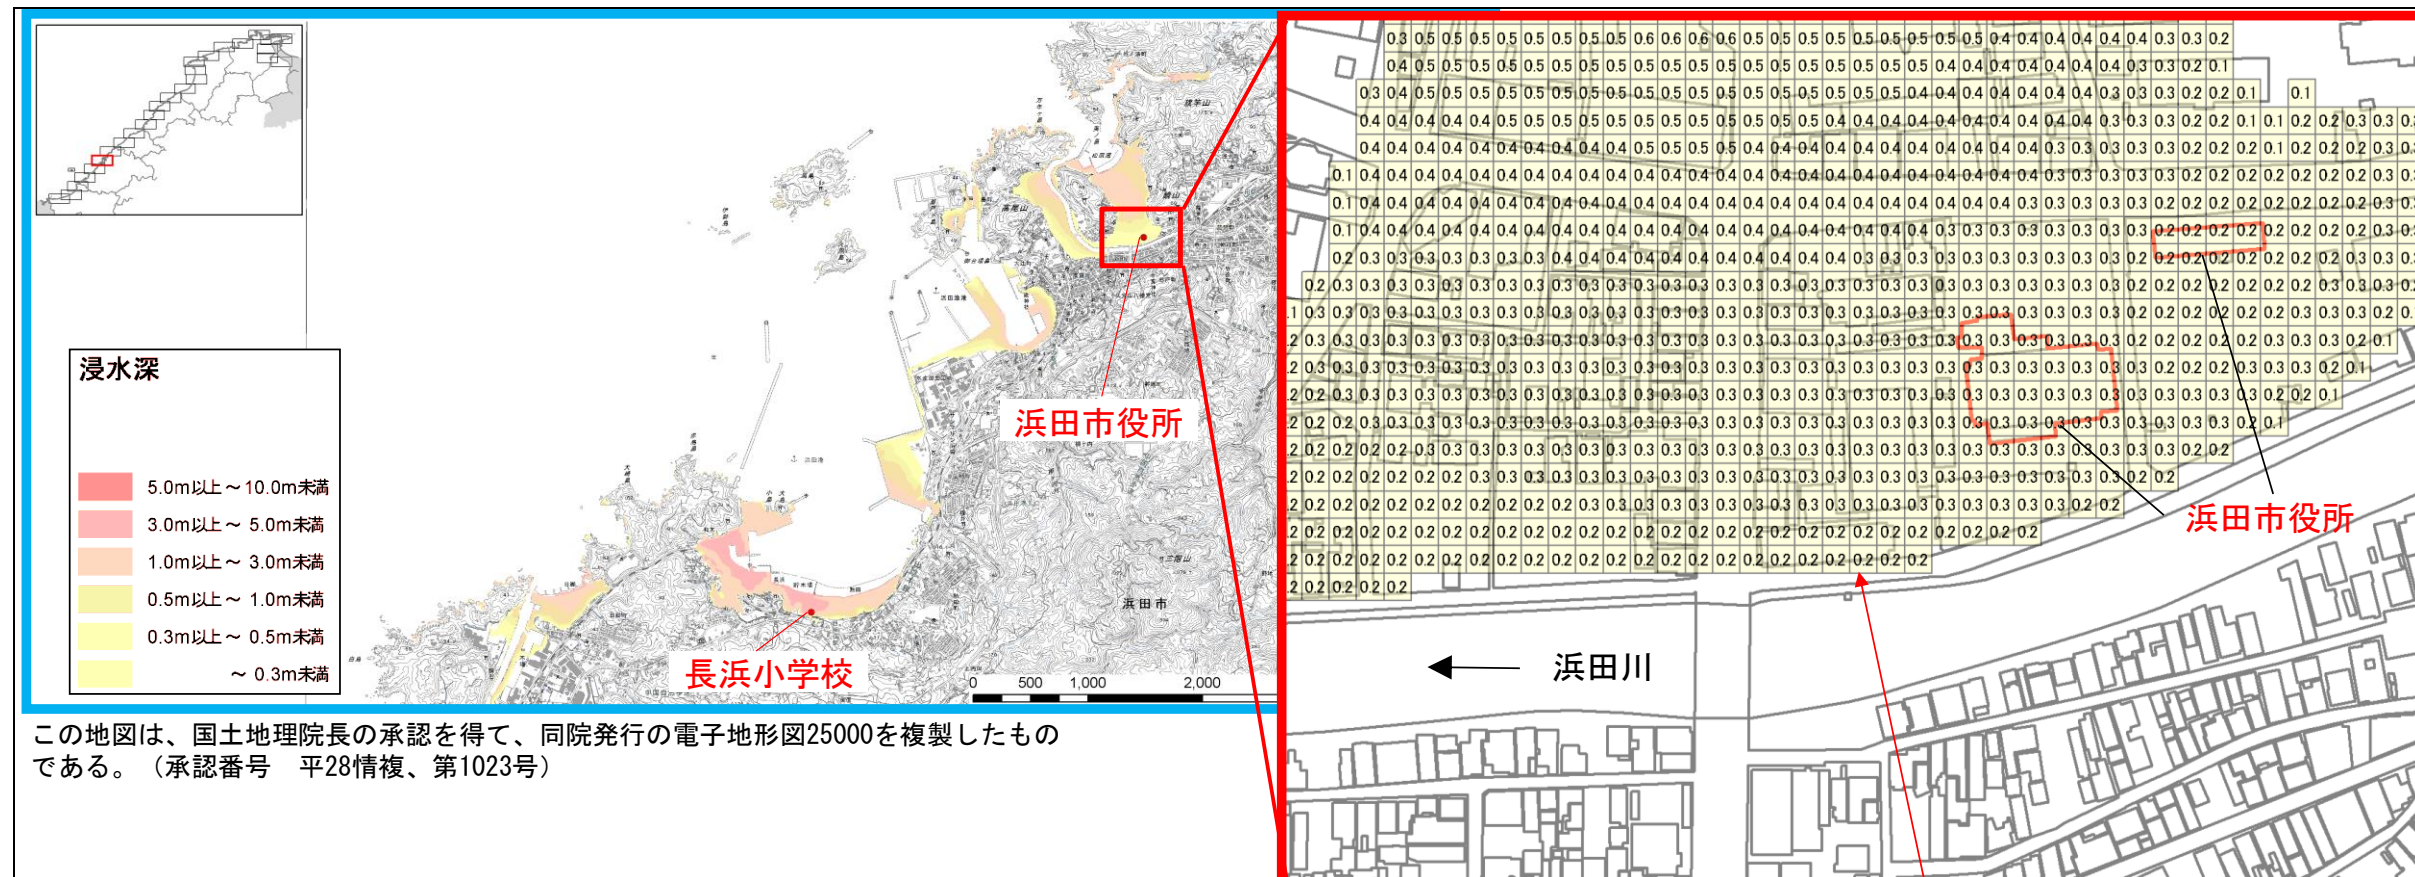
浸水深

5.0m以上～10.0m未満
3.0m以上～ 5.0m未満
1.0m以上～ 3.0m未満
0.5m以上～ 1.0m未満
0.3m以上～ 0.5m未満
～ 0.3m未満

浜田市役所

長浜小学校

浜田市

0 500 1,000 2,000

この地図は、国土地理院長の承認を得て、同院発行の電子地形図25000を複製したものである。（承認番号　平28情複、第1023号）

浜田市役所

浜田川